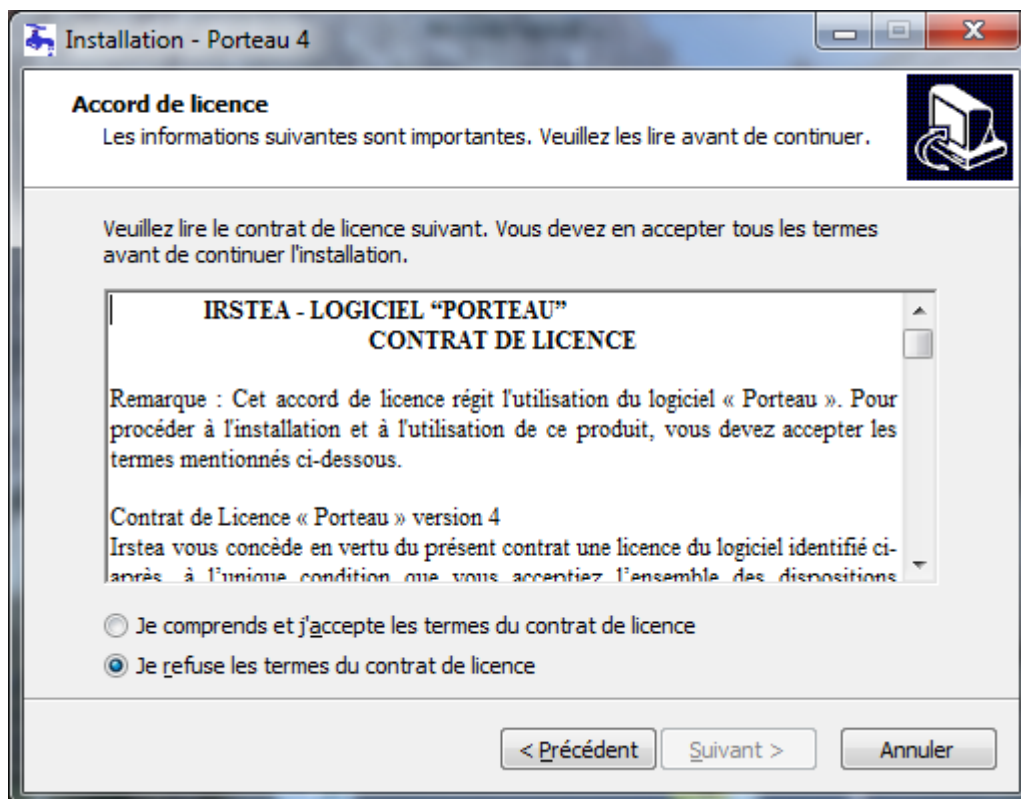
Installation - Porteau 4

Accord de licence
Les informations suivantes sont importantes. Veuillez les lire avant de continuer.

Veuillez lire le contrat de licence suivant. Vous devez en accepter tous les termes avant de continuer l'installation.

IRSTEA - LOGICIEL "PORTEAU"
CONTRAT DE LICENCE

Remarque : Cet accord de licence régit l'utilisation du logiciel « Porteau ». Pour procéder à l'installation et à l'utilisation de ce produit, vous devez accepter les termes mentionnés ci-dessous.

Contrat de Licence « Porteau » version 4
Irstea vous concède en vertu du présent contrat une licence du logiciel identifié ci-après, à l'unique condition que vous acceptiez l'ensemble des dispositions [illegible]

Je comprends et j'accepte les termes du contrat de licence
Je refuse les termes du contrat de licence

< Précédent
Suivant >
Annuler